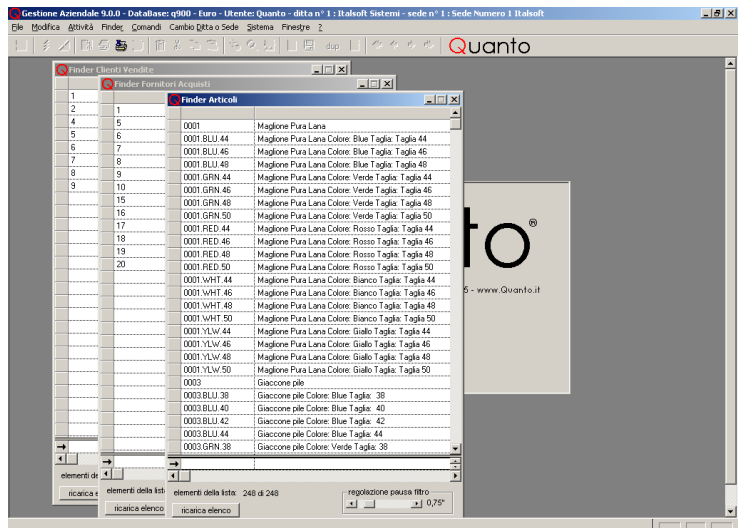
Gestione Aziendale 9.0.0 - DataBase: q900 - Euro - Utente: Quanto - ditta n° 1 : Italsoft Sistemi - sede n° 1 : Sede Numero 1 Italsoft

File Modifica Attività Finder Comandi Cambio Ditta o Sede Sistema Finestre ?

dup

Quanto

Finder Clienti Vendite

1
2
4
5
6
7
8
9

elementi de

ricarica e

Finder Fornitori Acquisti

1
5
6
7
8
9
10
15
16
17
18
19
20

elementi della lista

ricarica elenco

Finder Articoli

| | |
|---|---|
| 0001 | Maglione Pura Lana |
| 0001.BLU.44 | Maglione Pura Lana Colore: Blue Taglia: Taglia 44 |
| 0001.BLU.46 | Maglione Pura Lana Colore: Blue Taglia: Taglia 46 |
| 0001.BLU.48 | Maglione Pura Lana Colore: Blue Taglia: Taglia 48 |
| 0001.GRN.44 | Maglione Pura Lana Colore: Verde Taglia: Taglia 44 |
| 0001.GRN.46 | Maglione Pura Lana Colore: Verde Taglia: Taglia 46 |
| 0001.GRN.48 | Maglione Pura Lana Colore: Verde Taglia: Taglia 48 |
| 0001.GRN.50 | Maglione Pura Lana Colore: Verde Taglia: Taglia 50 |
| 0001.RED.44 | Maglione Pura Lana Colore: Rosso Taglia: Taglia 44 |
| 0001.RED.46 | Maglione Pura Lana Colore: Rosso Taglia: Taglia 46 |
| 0001.RED.48 | Maglione Pura Lana Colore: Rosso Taglia: Taglia 48 |
| 0001.RED.50 | Maglione Pura Lana Colore: Rosso Taglia: Taglia 50 |
| 0001.WHT.44 | Maglione Pura Lana Colore: Bianco Taglia: Taglia 44 |
| 0001.WHT.46 | Maglione Pura Lana Colore: Bianco Taglia: Taglia 46 |
| 0001.WHT.48 | Maglione Pura Lana Colore: Bianco Taglia: Taglia 48 |
| 0001.WHT.50 | Maglione Pura Lana Colore: Bianco Taglia: Taglia 50 |
| 0001.YLW.44 | Maglione Pura Lana Colore: Giallo Taglia: Taglia 44 |
| 0001.YLW.46 | Maglione Pura Lana Colore: Giallo Taglia: Taglia 46 |
| 0001.YLW.48 | Maglione Pura Lana Colore: Giallo Taglia: Taglia 48 |
| 0001.YLW.50 | Maglione Pura Lana Colore: Giallo Taglia: Taglia 50 |
| 0003 | Giaccone pile |
| 0003.BLU.38 | Giaccone pile Colore: Blue Taglia: 38 |
| 0003.BLU.40 | Giaccone pile Colore: Blue Taglia: 40 |
| 0003.BLU.42 | Giaccone pile Colore: Blue Taglia: 42 |
| 0003.BLU.44 | Giaccone pile Colore: Blue Taglia: 44 |
| 0003.GRN.38 | Giaccone pile Colore: Verde Taglia: 38 |

elementi della lista: 248 di 248

regolazione pausa filtro

0,75"

ricarica elenco

to®

5 - www.Quanto.it